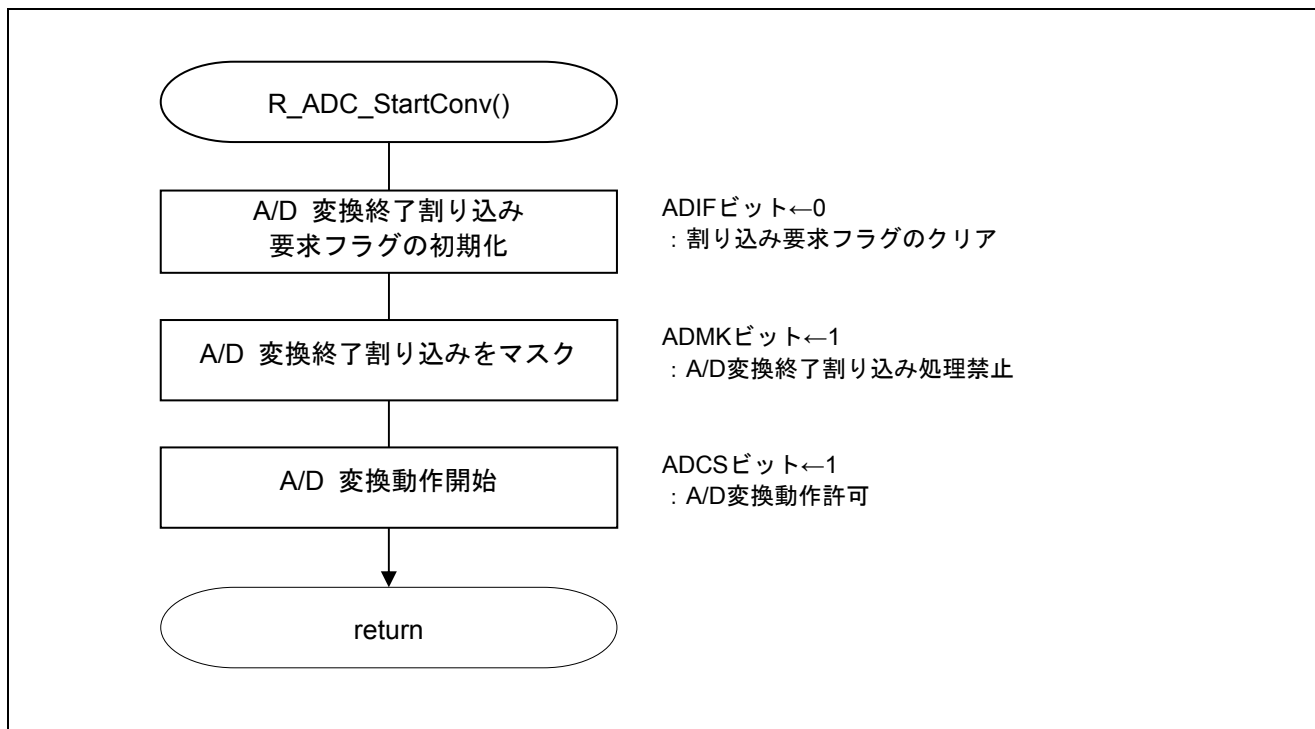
R_ADC_StartConv()

A/D 変換終了割り込み
要求フラグの初期化

ADIFビット←0
：割り込み要求フラグのクリア

A/D 変換終了割り込みをマスク

ADMKビット←1
：A/D変換終了割り込み処理禁止

A/D 変換動作開始

ADCSビット←1
：A/D変換動作許可

return